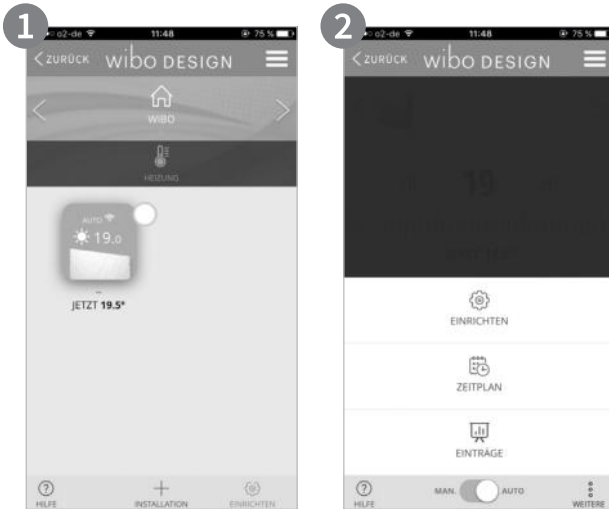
1

o2-de 11:48 75 %

ZURÜCK wibo DESIGN

WIBO

HEIZUNG

AUTO

19.0

JETZT 19.5°

HILFE INSTALLATION EINRICHTEN

2

o2-de 11:48 75 %

ZURÜCK wibo DESIGN

19

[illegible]

EINRICHTEN

ZEITPLAN

EINTRÄGE

HILFE MAN. AUTO WEITERE